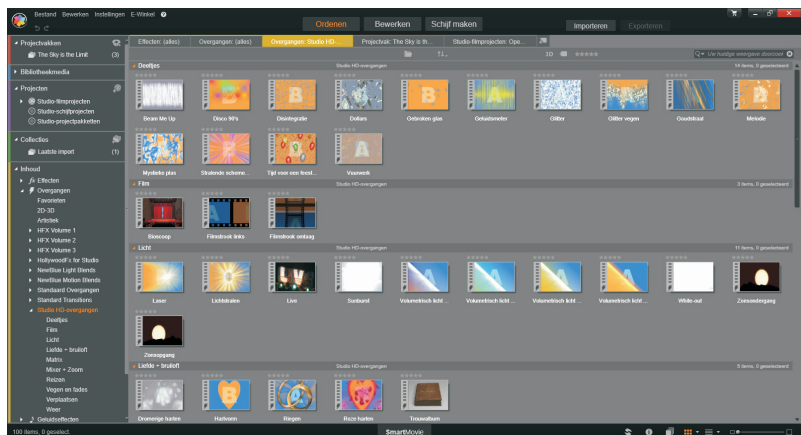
Bestand Bewerken Instellingen E-Winkel

Ordenen Bewerken Schijf maken Importeren Exporteren

Projectvakken
The Sky is the Limit (3)
Bibliotheekmedia
Projecten
Studio-filmprojecten
Studio-schijfprojecten
Studio-projectpakketten
Collecties
Laatste import (1)
Inhoud
Effecten
Overgangen
Favorieten
2D-3D
Artistiek
HFX Volume 1
HFX Volume 2
HFX Volume 3
HollywoodFx for Studio
NewBlue Light Blends
NewBlue Motion Blends
Standaard Overgangen
Standard Transitions
Studio HD-overgangen
Deeltjes
Film
Licht
Liefde + bruloft
Matrix
Mixer + Zoom
Reizen
Vegen en fades
Verplaatsen
Weer
Geluidseffecten
100 items, 0 geselect.

Effecten: (alles) Overgangen: (alles) Overgangen: Studio HD-... Projectvak: The Sky is th... Studio-filmprojecten: Ope...

Uw huidige weergave doorzoeken

Deeltjes Studio HD-overgangen 14 items, 0 geselecteerd
Beam Me Up Disco 90's Desintegratie Dollars Gebroken glas Geluidsmeter Glitter Glitter vegen Goudstraat Melodie
Mystieke plas Stralende scheme... Tijd voor een feest... Vaarwel

Film Studio HD-overgangen 3 items, 0 geselecteerd
Bioscoop Filmstrook links Filmstrook omlaag

Licht Studio HD-overgangen 11 items, 0 geselecteerd
Laser Lichtstralen Live Sunburst Volumetrisch licht ... Volumetrisch licht ... Volumetrisch licht ... Volumetrisch licht ... Volumetrisch licht ... White-out Zonsondergang
Zonsopgang

Liefde + bruloft Studio HD-overgangen 5 items, 0 geselecteerd
Dromerige harten Hartvorm Ringen Roze harten Trouwalbum

SmartMovie